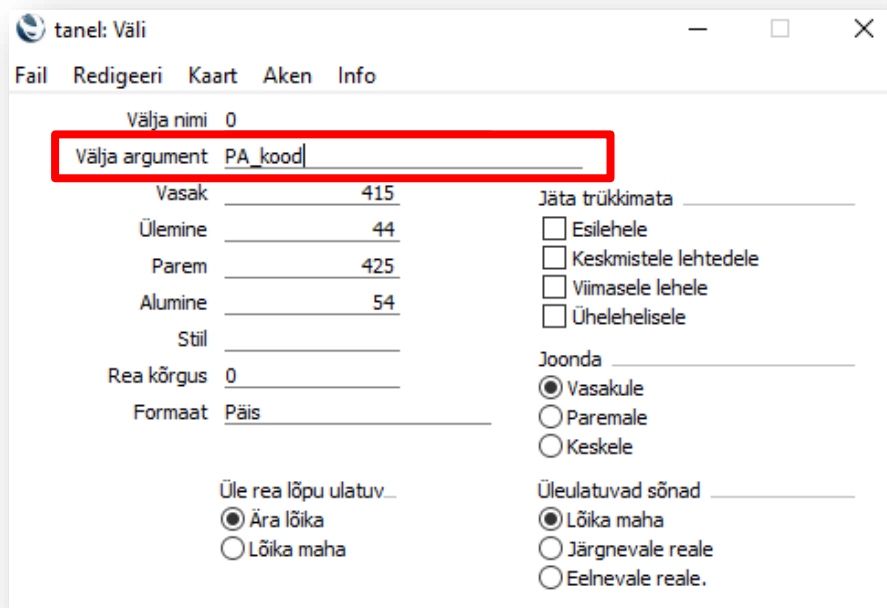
tanel: Väli

Fail Redigeeri Kaart Aken Info

Välja nimi 0
Välja argument PA_kood
Vasak 415
Ülemine 44
Parem 425
Alumine 54
Stiil
Rea kõrgus 0
Formaat Päis

Jäta trükkimata
Esilehele
Keskmistele lehtedele
Viimasele lehele
Ühelehelisele

Joonda
Vasakule
Paremale
Keskele

Üle rea lõpu ulatuv...
Ära lõika
Lõika maha

Üleulatuvad sõnad
Lõika maha
Järgnevale reale
Eelnevale reale.